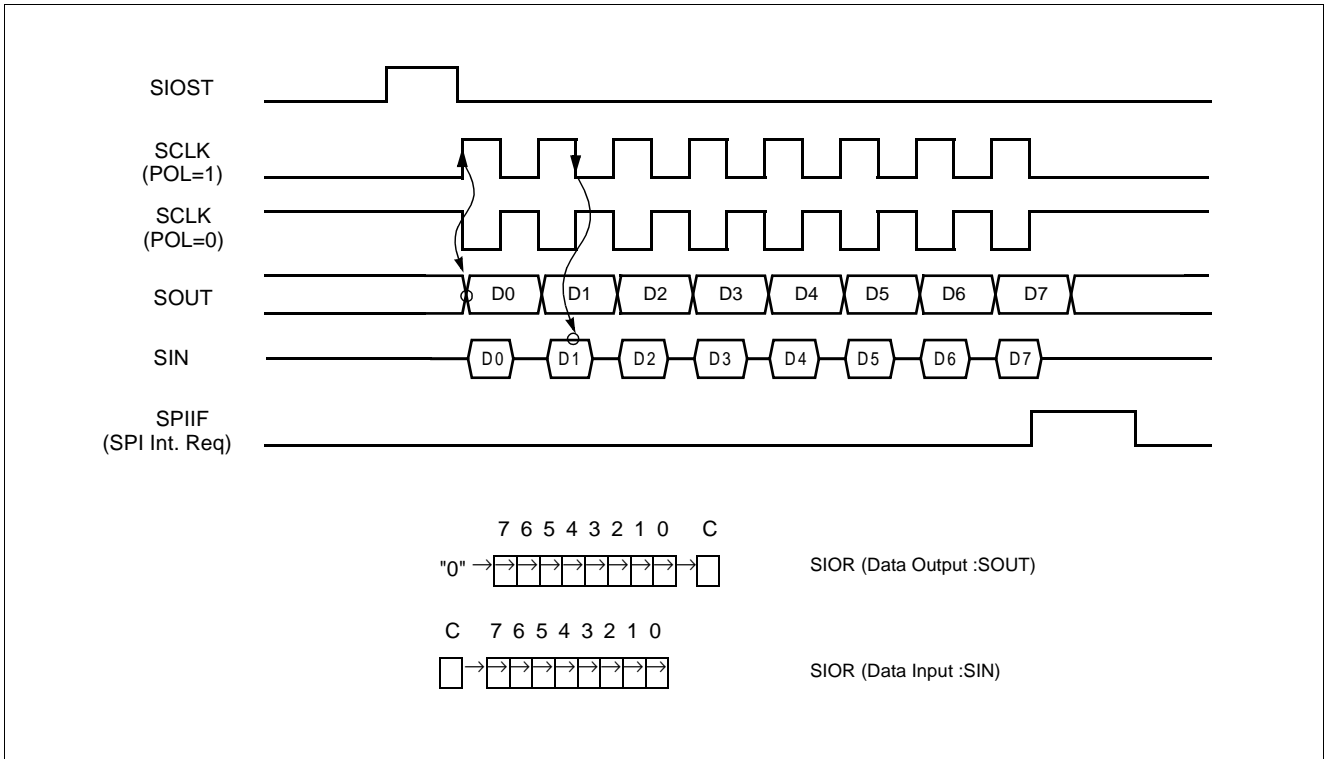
SIOST

SCLK (POL=1)

SCLK (POL=0)

SOUT

D0 D1 D2 D3 D4 D5 D6 D7

SIN

D0 D1 D2 D3 D4 D5 D6 D7

SPIIF (SPI Int. Req)

7 6 5 4 3 2 1 0 C

"0"

SIOR (Data Output :SOUT)

C 7 6 5 4 3 2 1 0

SIOR (Data Input :SIN)